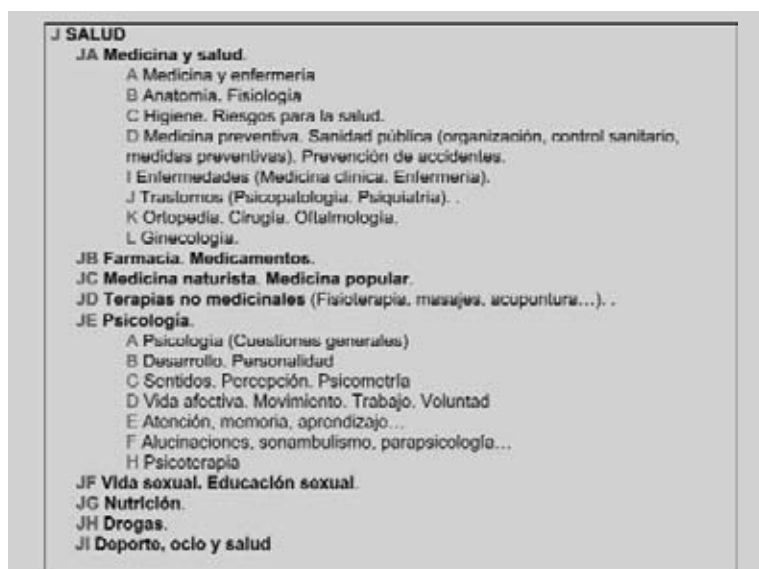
J SALUD
JA Medicina y salud.
A Medicina y enfermería
B Anatomía. Fisiología
C Higiene. Riesgos para la salud.
D Medicina preventiva. Sanidad pública (organización, control sanitario, medidas preventivas). Prevención de accidentes.
I Enfermedades (Medicina clínica. Enfermería).
J Trastornos (Psicopatología. Psiquiatría). .
K Ortopedia. Cirugía. Oftalmología.
L Ginecología.
JB Farmacia. Medicamentos.
JC Medicina naturista. Medicina popular.
JD Terapias no medicinales (Fisioterapia, masajes, acupuntura…). .
JE Psicología.
A Psicología (Cuestiones generales)
B Desarrollo. Personalidad
C Sentidos. Percepción. Psicometría
D Vida afectiva. Movimiento. Trabajo. Voluntad
E Atención, memoria, aprendizaje…
F Alucinaciones, sonambulismo, parapsicología…
H Psicoterapia
JF Vida sexual. Educación sexual.
JG Nutrición.
JH Drogas.
JI Deporte, ocio y salud